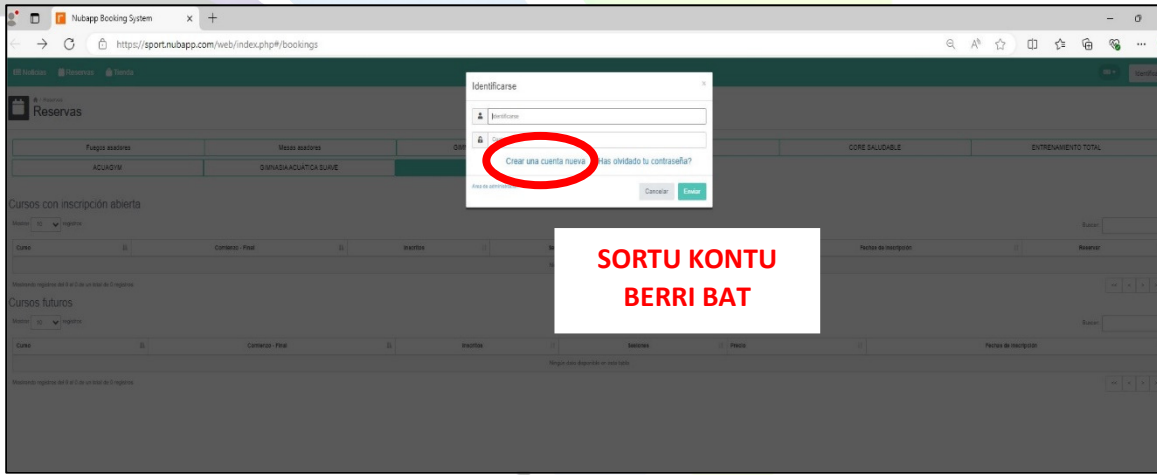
Nubapp Booking System

https://sport.nubapp.com/web/index.php#/bookings

Noticias Reservas Tienda

Reservas

Fuegos asadores | Mesas asadores | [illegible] | CORE SALUDABLE | ENTRENAMIENTO TOTAL

ACUAGYM | GIMNASIA ACUATICA SUAVE

Cursos con inscripción abierta

Mostrar 10 registros

Buscar:

| Curso | Comienzo - Final | Inscritos | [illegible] | Fechas de inscripción | Reservar |
|---|---|---|---|---|---|

Mostrando registros del 0 al 0 de un total de 0 registros

Cursos futuros

Mostrar 10 registros

Buscar:

| Curso | Comienzo - Final | Inscritos | Sesiones | Precio | Fechas de inscripción |
|---|---|---|---|---|---|

Ningún dato disponible en esta tabla

Mostrando registros del 0 al 0 de un total de 0 registros

Identificarse

Identificarse

Crear una cuenta nueva | Has olvidado tu contraseña?

Area de administración

Cancelar Enviar

SORTU KONTU BERRI BAT